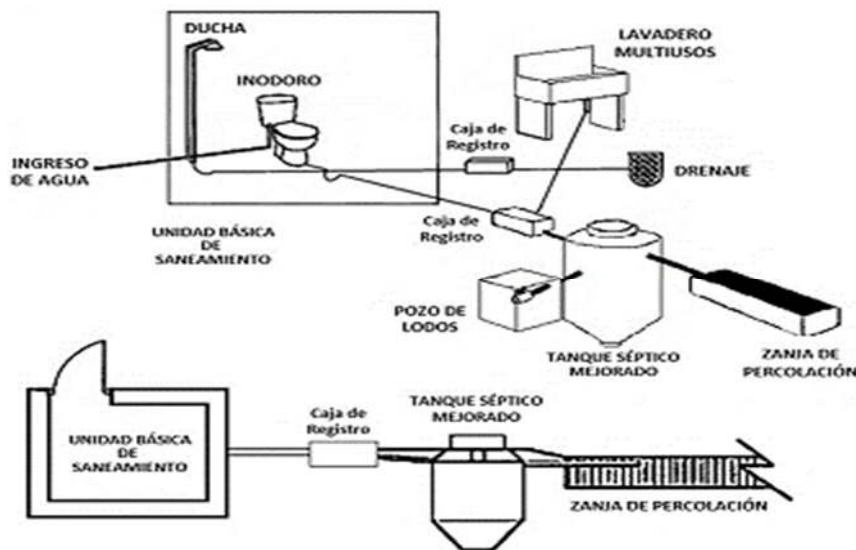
DUCHA

INODORO

LAVADERO MULTIUSOS

Caja de Registro

INGRESO DE AGUA

DRENAJE

Caja de Registro

UNIDAD BÁSICA DE SANEAMIENTO

POZO DE LODOS

TANQUE SÉPTICO MEJORADO

ZANJA DE PERCOLACIÓN

UNIDAD BÁSICA DE SANEAMIENTO

Caja de Registro

TANQUE SÉPTICO MEJORADO

ZANJA DE PERCOLACIÓN